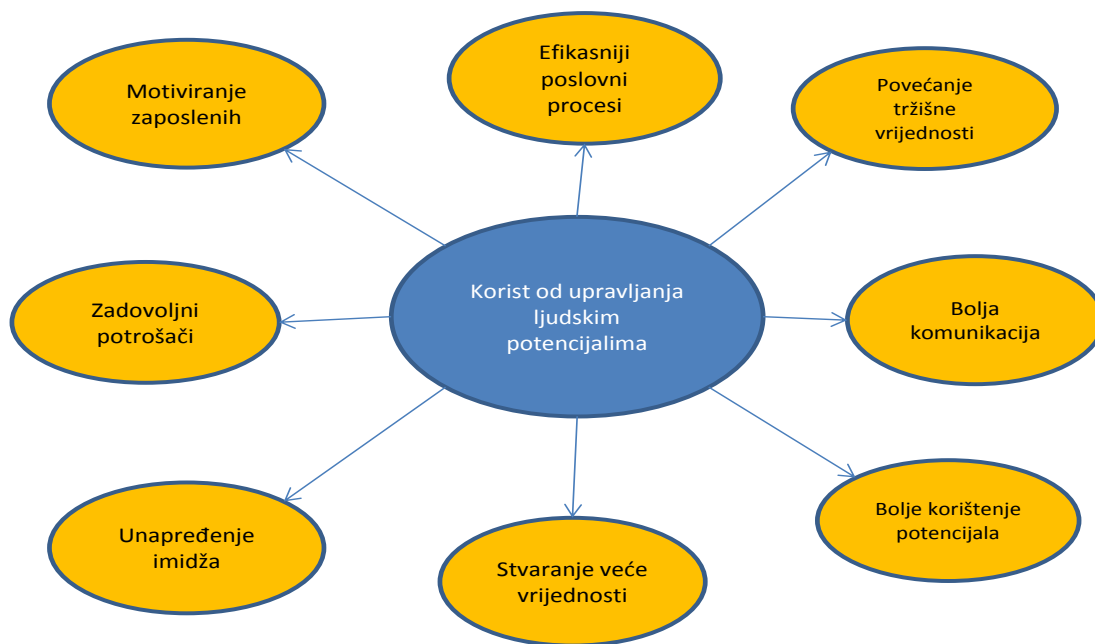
Efikasniji poslovni procesi

Motiviranje zaposlenih

Povećanje tržišne vrijednosti

Korist od upravljanja ljudskim potencijalima

Zadovoljni potrošači

Bolja komunikacija

Bolje korištenje potencijala

Unapređenje imidža

Stvaranje veće vrijednosti